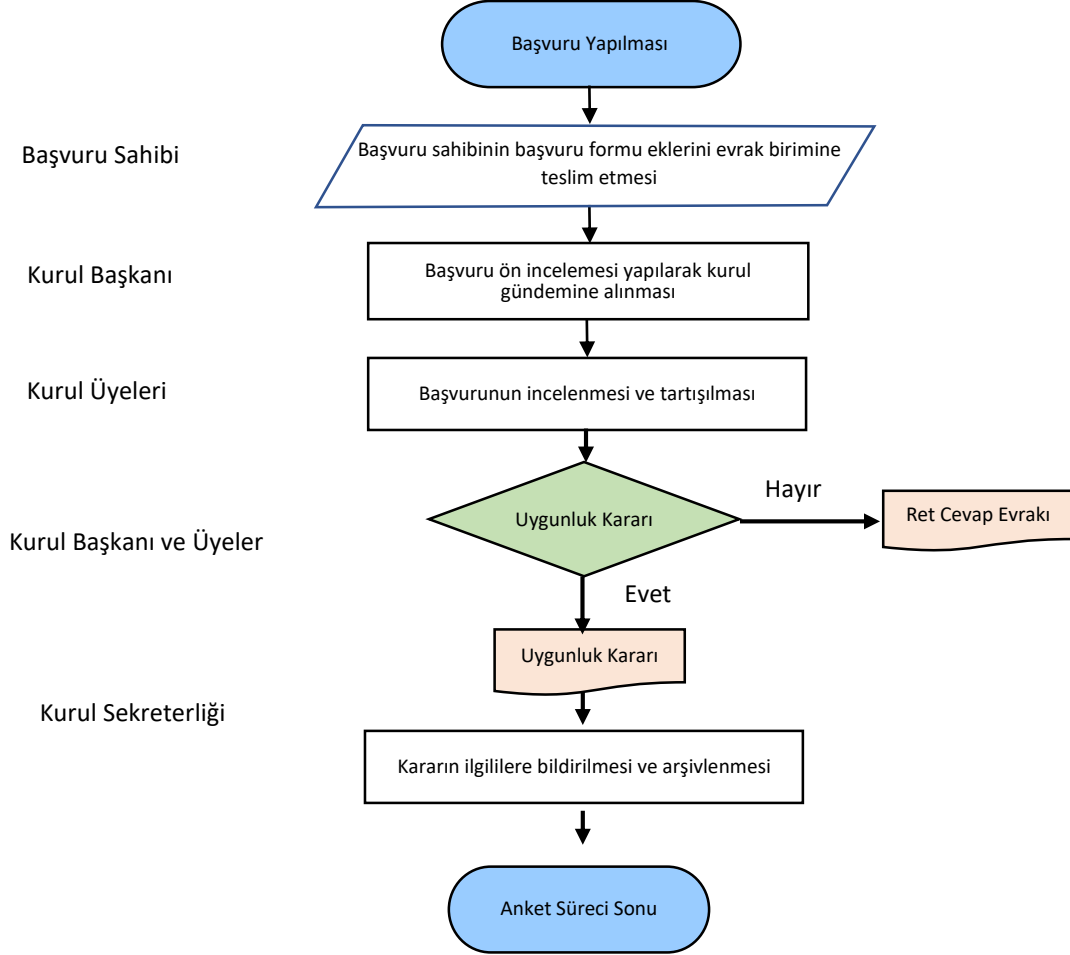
Başvuru Yapılması

Başvuru Sahibi

Başvuru sahibinin başvuru formu eklerini evrak birimine teslim etmesi

Kurul Başkanı

Başvuru ön incelemesi yapılarak kurul gündemine alınması

Kurul Üyeleri

Başvurunun incelenmesi ve tartışılması

Kurul Başkanı ve Üyeler

Uygunluk Kararı

Hayır

Ret Cevap Evrakı

Evet

Uygunluk Kararı

Kurul Sekreterliği

Kararın ilgililere bildirilmesi ve arşivlenmesi

Anket Süreci Sonu